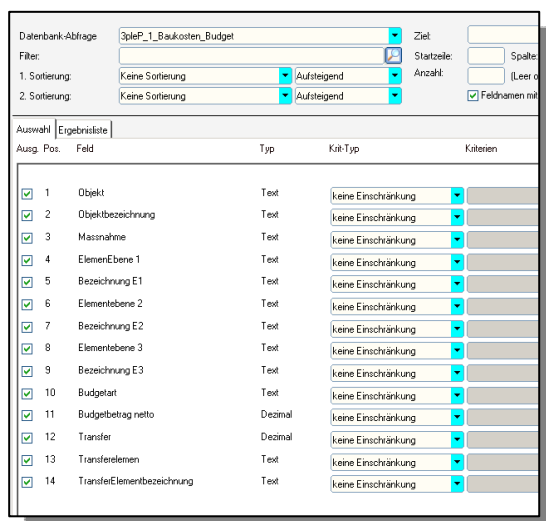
Datenbank-Abfrage 3pleP_1_Baukosten_Budget
Filter:
1. Sortierung: Keine Sortierung Aufsteigend
2. Sortierung: Keine Sortierung Aufsteigend

Ziel:
Startzeile: Spalte:
Anzahl: (Leer o
Feldnamen mit

Auswahl | Ergebnisliste

| Ausg. | Pos. | Feld | Typ | Krit-Typ | Kriterien |
|---|---|---|---|---|---|
| ☑ | 1 | Objekt | Text | keine Einschränkung | |
| ☑ | 2 | Objektbezeichnung | Text | keine Einschränkung | |
| ☑ | 3 | Massnahme | Text | keine Einschränkung | |
| ☑ | 4 | ElemenEbene 1 | Text | keine Einschränkung | |
| ☑ | 5 | Bezeichnung E1 | Text | keine Einschränkung | |
| ☑ | 6 | Elementebene 2 | Text | keine Einschränkung | |
| ☑ | 7 | Bezeichnung E2 | Text | keine Einschränkung | |
| ☑ | 8 | Elementebene 3 | Text | keine Einschränkung | |
| ☑ | 9 | Bezeichnung E3 | Text | keine Einschränkung | |
| ☑ | 10 | Budgetart | Text | keine Einschränkung | |
| ☑ | 11 | Budgetbetrag netto | Dezimal | keine Einschränkung | |
| ☑ | 12 | Transfer | Dezimal | keine Einschränkung | |
| ☑ | 13 | Transferelemen | Text | keine Einschränkung | |
| ☑ | 14 | TransferElementbezeichnung | Text | keine Einschränkung | |